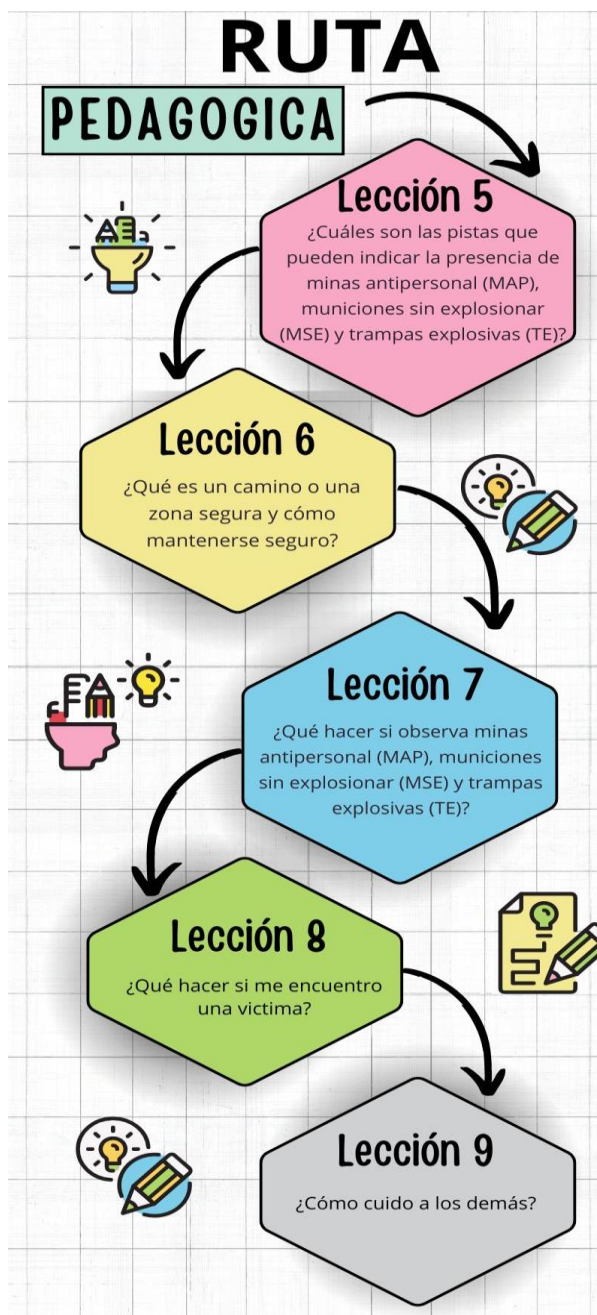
RUTA
PEDAGOGICA

Lección 5
¿Cuáles son las pistas que pueden indicar la presencia de minas antipersonal (MAP), municiones sin explosionar (MSE) y trampas explosivas (TE)?

Lección 6
¿Qué es un camino o una zona segura y cómo mantenerse seguro?

Lección 7
¿Qué hacer si observa minas antipersonal (MAP), municiones sin explosionar (MSE) y trampas explosivas (TE)?

Lección 8
¿Qué hacer si me encuentro una victima?

Lección 9
¿Cómo cuido a los demás?